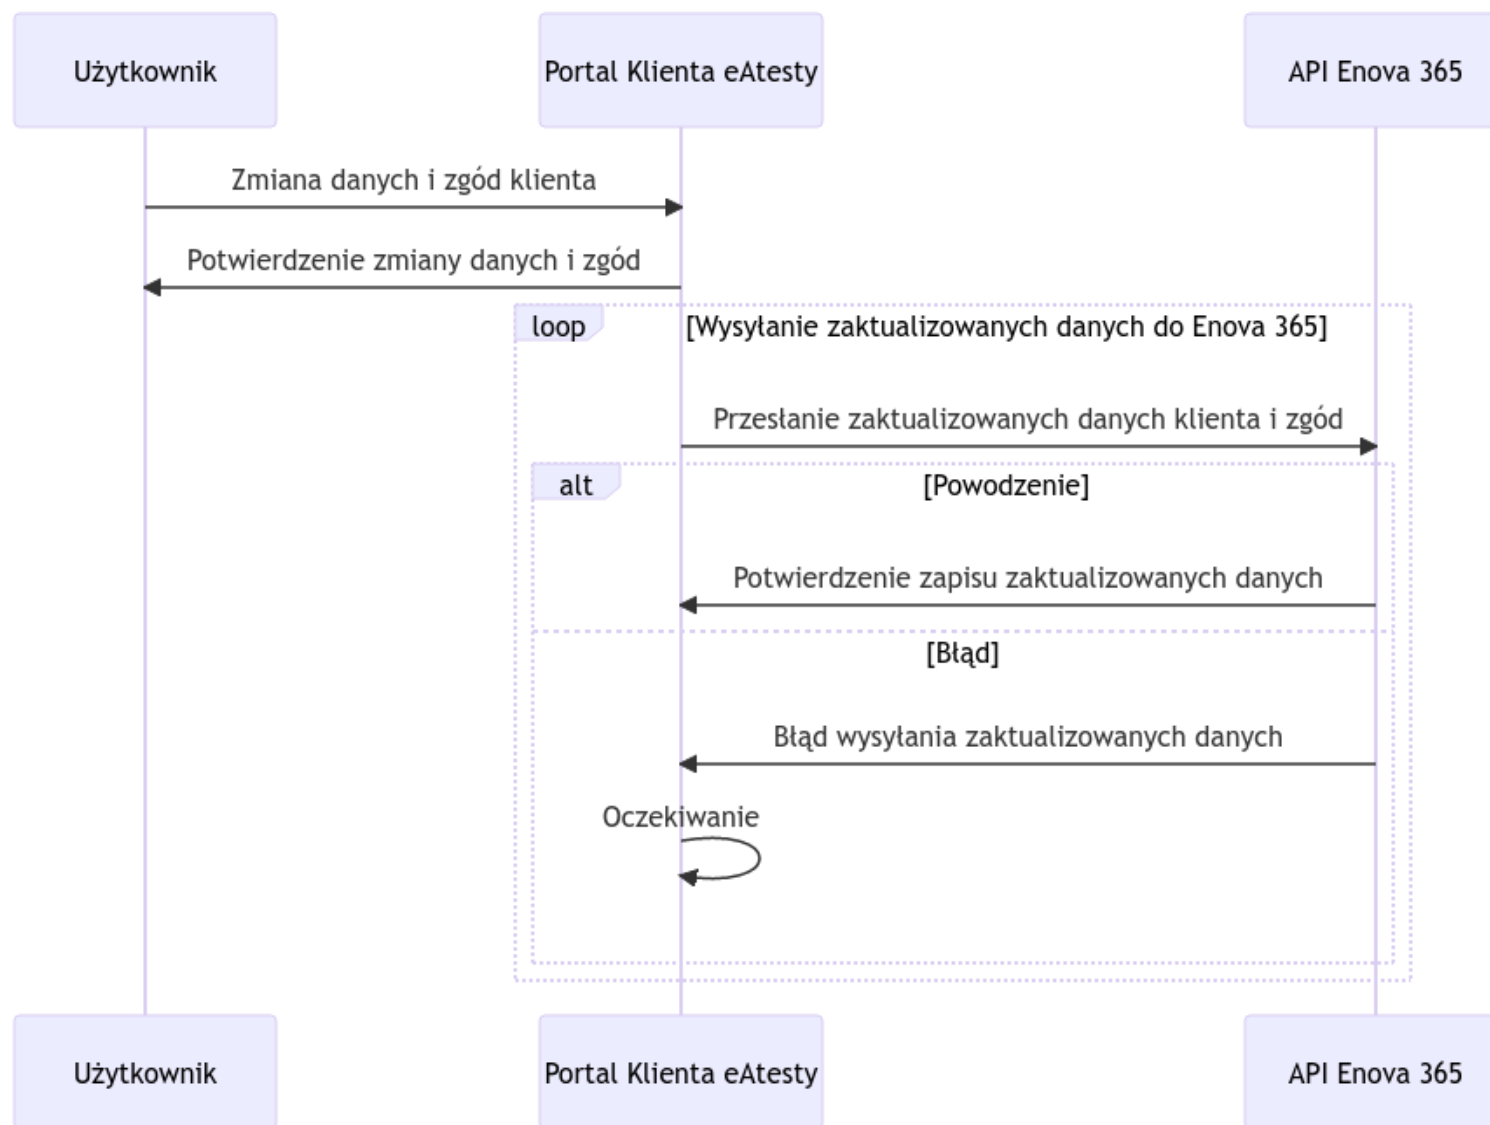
Użytkownik

Portal Klienta eAtesty

API Enova 365

Zmiana danych i zgód klienta

Potwierdzenie zmiany danych i zgód

loop

[Wysyłanie zaktualizowanych danych do Enova 365]

Przesłanie zaktualizowanych danych klienta i zgód

alt

[Powodzenie]

Potwierdzenie zapisu zaktualizowanych danych

[Błąd]

Błąd wysyłania zaktualizowanych danych

Oczekiwanie

Użytkownik

Portal Klienta eAtesty

API Enova 365